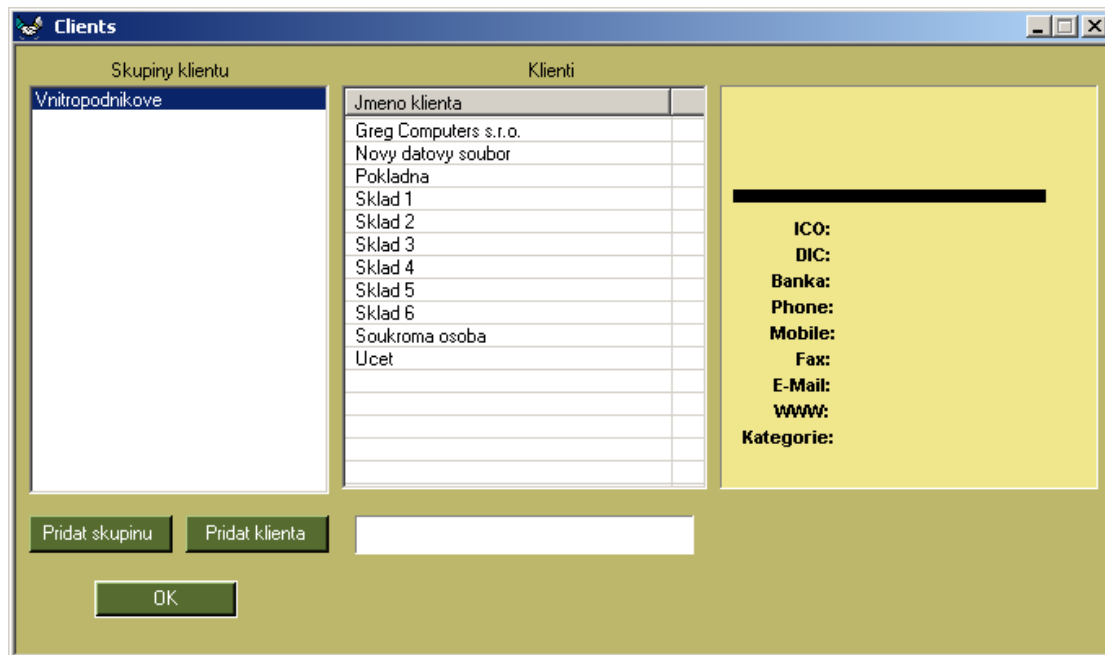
Clients

Skupiny klientu

Vnitropodnikove

Klienti

| Jmeno klienta |
|---|
| Greg Computers s.r.o. |
| Novy datovy soubor |
| Pokladna |
| Sklad 1 |
| Sklad 2 |
| Sklad 3 |
| Sklad 4 |
| Sklad 5 |
| Sklad 6 |
| Soukroma osoba |
| Ucet |

ICO:
DIC:
Banka:
Phone:
Mobile:
Fax:
E-Mail:
WWW:
Kategorie:

Pridat skupinu
Pridat klienta

OK